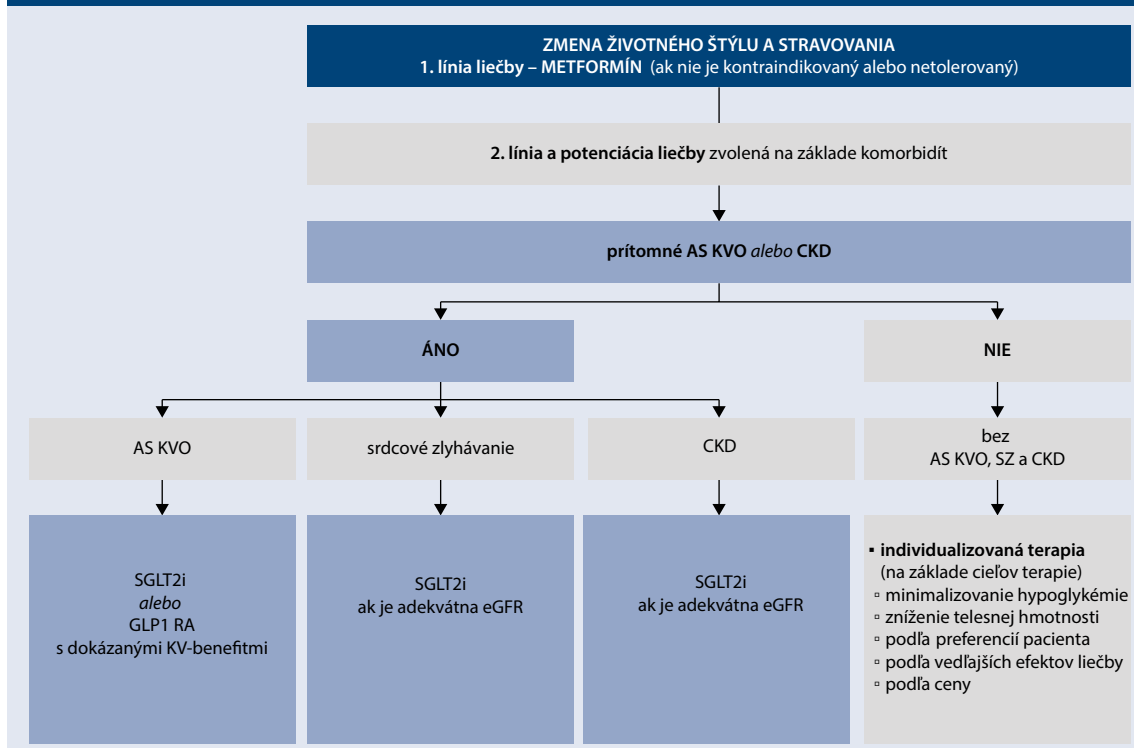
ZMENA ŽIVOTNÉHO ŠTÝLU A STRAVOVANIA
1. línia liečby – METFORMÍN (ak nie je kontraindikovaný alebo netolerovaný)

2. línia a potenciácia liečby zvolená na základe komorbidít

prítomné AS KVO alebo CKD

ÁNO

NIE

AS KVO

srdcové zlyhávanie

CKD

bez AS KVO, SZ a CKD

SGLT2i
alebo
GLP1 RA
s dokázanými KV-benefitmi

SGLT2i
ak je adekvátna eGFR

SGLT2i
ak je adekvátna eGFR

▪ individualizovaná terapia
(na základe cieľov terapie)
▫ minimalizovanie hypoglykémie
▫ zníženie telesnej hmotnosti
▫ podľa preferencií pacienta
▫ podľa vedľajších efektov liečby
▫ podľa ceny